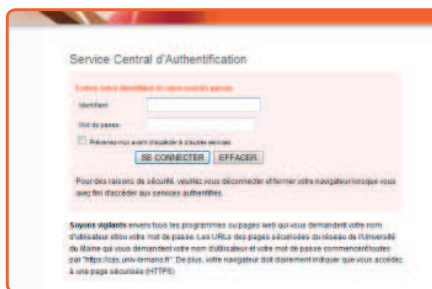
Service Central d'Authentification

Entrez votre identifiant et votre mot de passe.

Identifiant:

Mot de passe:

Prévenez-moi avant d'accéder à d'autres services.

SE CONNECTER EFFACER

Pour des raisons de sécurité, veuillez vous déconnecter et fermer votre navigateur lorsque vous avez fini d'accéder aux services authentifiés.

Soyons vigilants envers tous les programmes ou pages web qui vous demandent votre nom d'utilisateur et/ou votre mot de passe. Les URLs des pages sécurisées du réseau de l'Université du Maine qui vous demandent votre nom d'utilisateur et votre mot de passe commencent toutes par "https://cas.univ-lemans.fr". De plus, votre navigateur doit clairement indiquer que vous accédez à une page sécurisée (HTTPS).